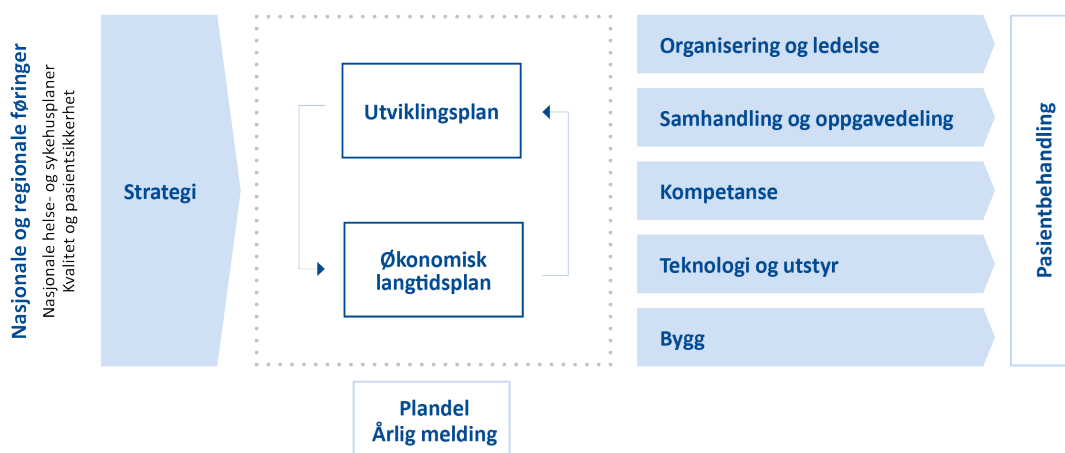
Nasjonale og regionale føringer

Nasjonale helse- og sykehusplaner
Kvalitet og pasientsikkerhet

Strategi

Utviklingsplan

Økonomisk langtidsplan

Plandel
Årlig melding

Organisering og ledelse

Samhandling og oppgavedeling

Kompetanse

Teknologi og utstyr

Bygg

Pasientbehandling